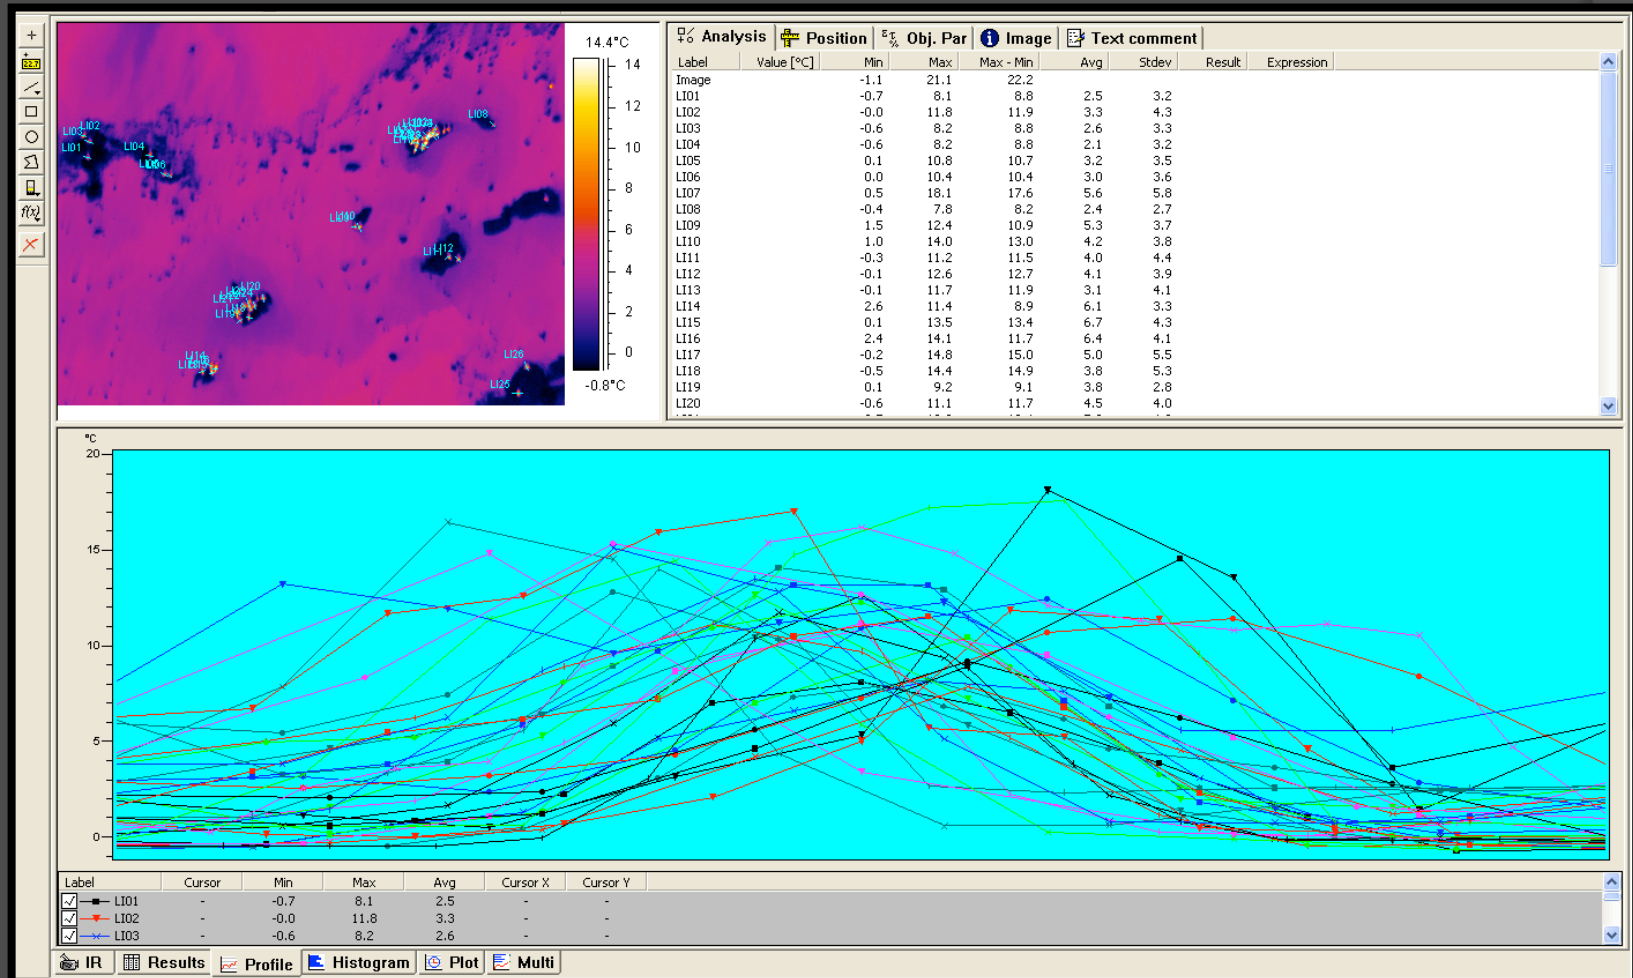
22.7

f(x)

LI03 LI02
LI01
LI04
LI06
LI08
LI10
LI12
LI20
LI14
LI26
LI25

14.4°C
14
12
10
8
6
4
2
0
-0.8°C

Analysis Position Obj. Par Image Text comment

| Label | Value [°C] | Min | Max | Max - Min | Avg | Stdev | Result | Expression |
|---|---|---|---|---|---|---|---|---|
| Image | | -1.1 | 21.1 | 22.2 | | | | |
| LI01 | | -0.7 | 8.1 | 8.8 | 2.5 | 3.2 | | |
| LI02 | | -0.0 | 11.8 | 11.9 | 3.3 | 4.3 | | |
| LI03 | | -0.6 | 8.2 | 8.8 | 2.6 | 3.3 | | |
| LI04 | | -0.6 | 8.2 | 8.8 | 2.1 | 3.2 | | |
| LI05 | | 0.1 | 10.8 | 10.7 | 3.2 | 3.5 | | |
| LI06 | | 0.0 | 10.4 | 10.4 | 3.0 | 3.6 | | |
| LI07 | | 0.5 | 18.1 | 17.6 | 5.6 | 5.8 | | |
| LI08 | | -0.4 | 7.8 | 8.2 | 2.4 | 2.7 | | |
| LI09 | | 1.5 | 12.4 | 10.9 | 5.3 | 3.7 | | |
| LI10 | | 1.0 | 14.0 | 13.0 | 4.2 | 3.8 | | |
| LI11 | | -0.3 | 11.2 | 11.5 | 4.0 | 4.4 | | |
| LI12 | | -0.1 | 12.6 | 12.7 | 4.1 | 3.9 | | |
| LI13 | | -0.1 | 11.7 | 11.9 | 3.1 | 4.1 | | |
| LI14 | | 2.6 | 11.4 | 8.9 | 6.1 | 3.3 | | |
| LI15 | | 0.1 | 13.5 | 13.4 | 6.7 | 4.3 | | |
| LI16 | | 2.4 | 14.1 | 11.7 | 6.4 | 4.1 | | |
| LI17 | | -0.2 | 14.8 | 15.0 | 5.0 | 5.5 | | |
| LI18 | | -0.5 | 14.4 | 14.9 | 3.8 | 5.3 | | |
| LI19 | | 0.1 | 9.2 | 9.1 | 3.8 | 2.8 | | |
| LI20 | | -0.6 | 11.1 | 11.7 | 4.5 | 4.0 | | |

°C
20
15
10
5
0

| Label | Cursor | Min | Max | Avg | Cursor X | Cursor Y |
|---|---|---|---|---|---|---|
| LI01 | - | -0.7 | 8.1 | 2.5 | - | - |
| LI02 | - | -0.0 | 11.8 | 3.3 | - | - |
| LI03 | - | -0.6 | 8.2 | 2.6 | - | - |

IR Results Profile Histogram Plot Multi